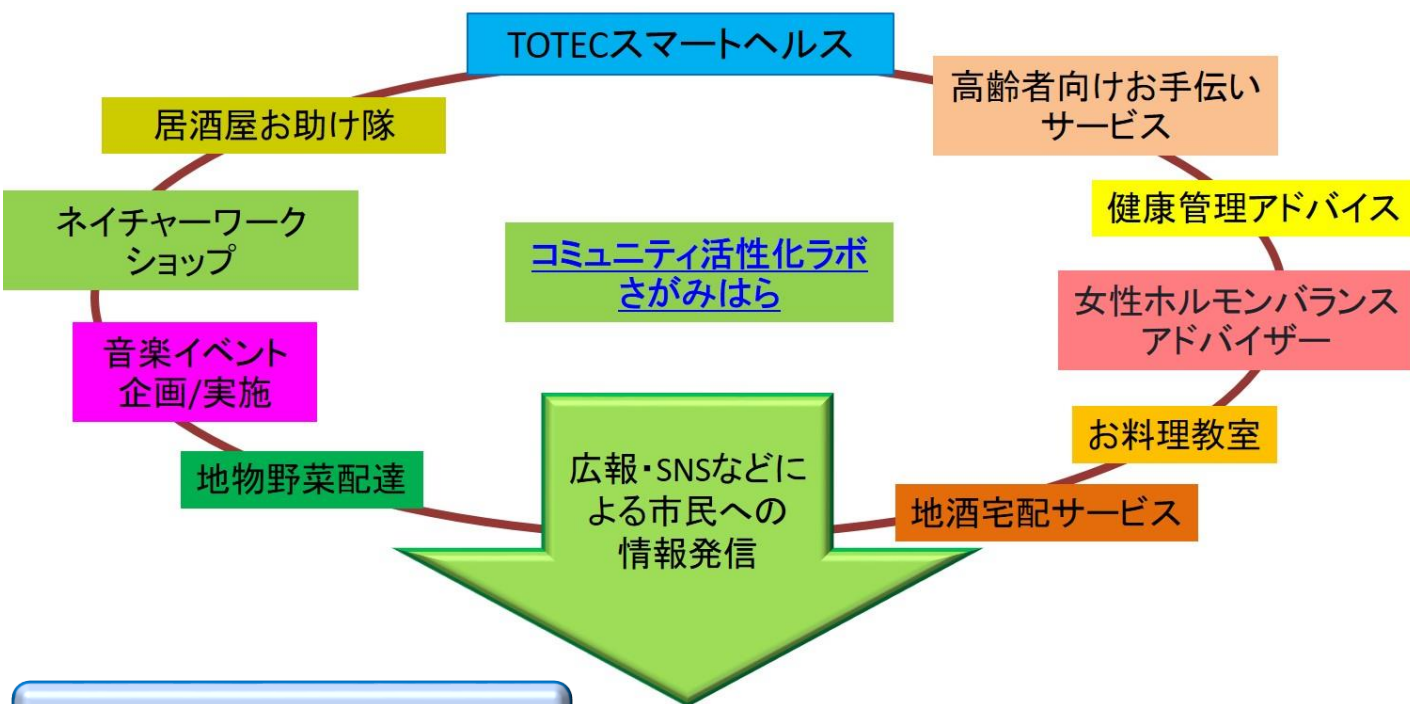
TOTECスマートヘルス

高齢者向けお手伝いサービス

健康管理アドバイス

女性ホルモンバランスアドバイザー

お料理教室

地酒宅配サービス

居酒屋お助け隊

ネイチャーワークショップ

音楽イベント企画/実施

地物野菜配達

コミュニティ活性化ラボさがみはら

広報・SNSなどによる市民への情報発信